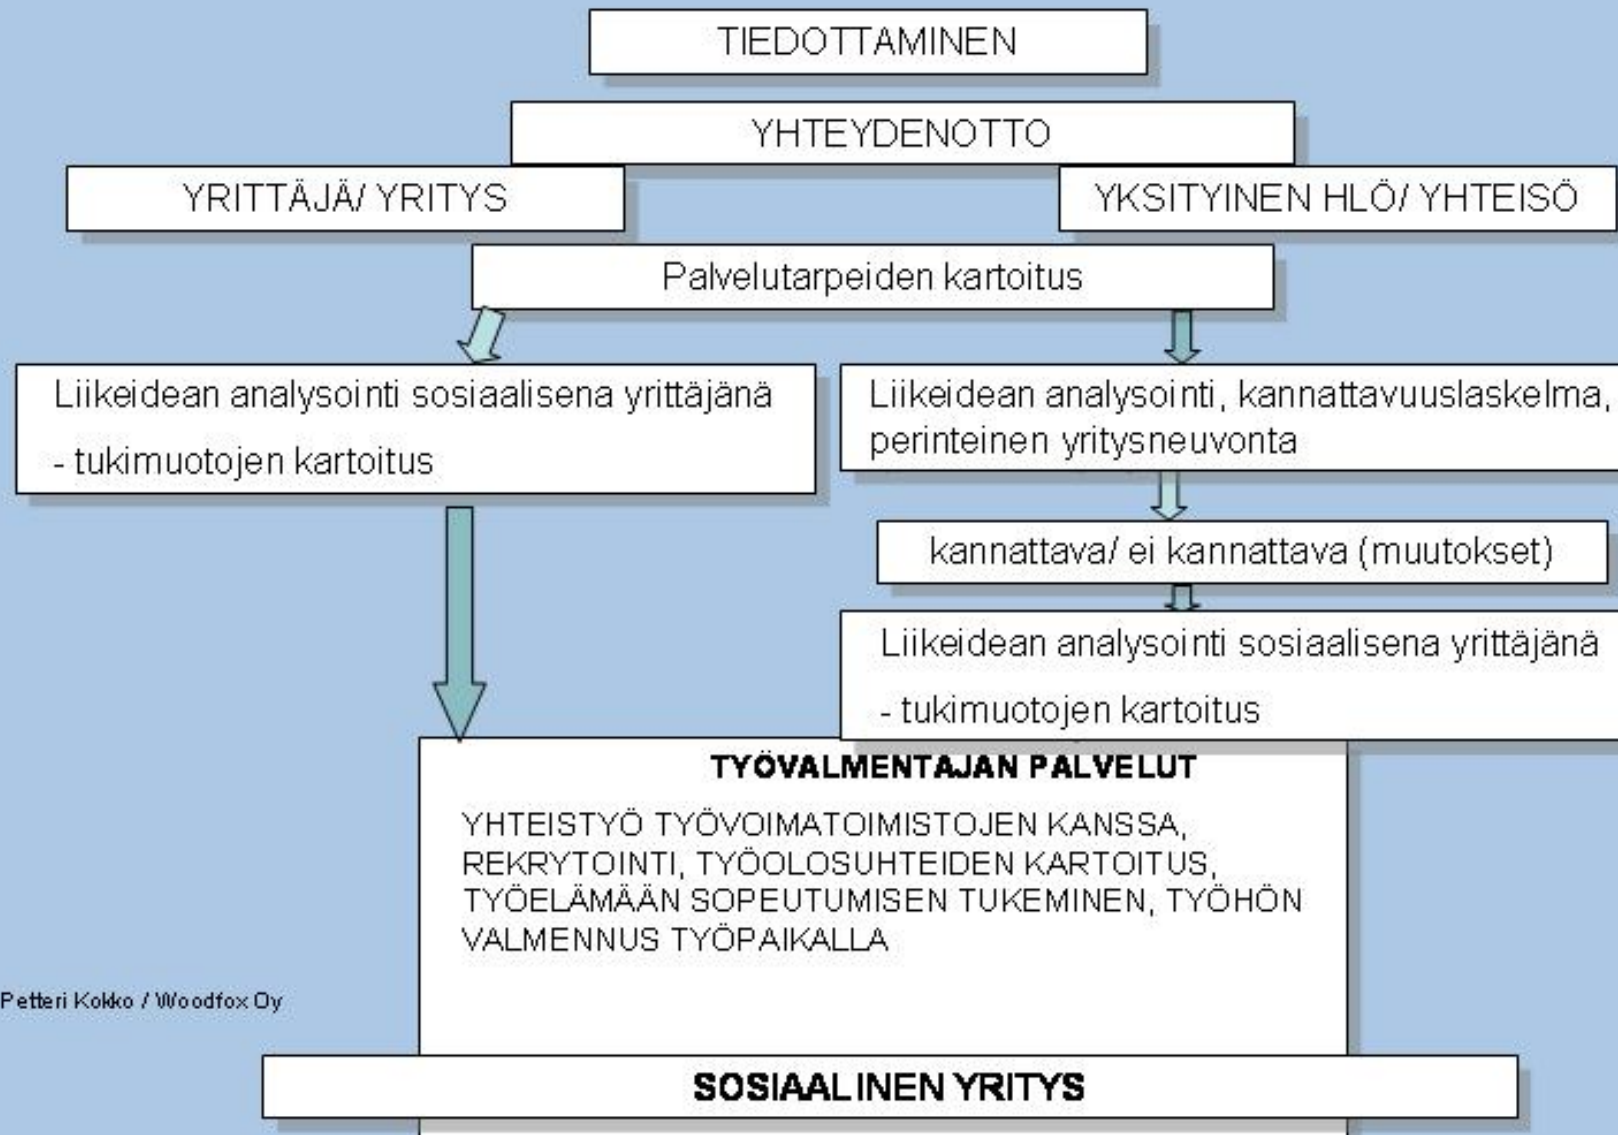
TIEDOTTAMINEN

YHTEYDENOTTO

YRITTÄJÄ/ YRITYS

YKSITYINEN HLÖ/ YHTEISÖ

Palvelutarpeiden kartoitus

Liikeidean analysointi sosiaalisena yrittäjänä

- tukimuotojen kartoitus

Liikeidean analysointi, kannattavuuslaskelma, perinteinen yritysneuvonta

kannattava/ ei kannattava (muutokset)

Liikeidean analysointi sosiaalisena yrittäjänä

- tukimuotojen kartoitus

TYÖVALMENTAJAN PALVELUT

YHTEISTYÖ TYÖVOIMATOIMISTOJEN KANSSA, REKRYTOINTI, TYÖOLOSUHTEIDEN KARTOITUS, TYÖELÄMÄÄN SOPEUTUMISEN TUKEMINEN, TYÖHÖN VALMENNUS TYÖPAIKALLA

Petteri Kokko / Woodfox Oy

SOSIAALINEN YRITYS